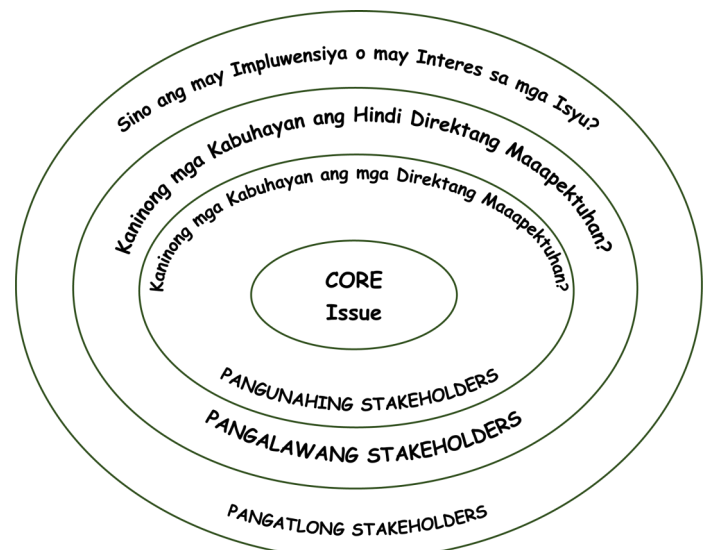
Sino ang may Impluwensiya o may Interes sa mga Isyu?

Kaninong mga Kabuhayan ang Hindi Direktang Maaapektuhan?

Kaninong mga Kabuhayan ang mga Direktang Maaapektuhan?

CORE
Issue

PANGUNAHING STAKEHOLDERS

PANGALAWANG STAKEHOLDERS

PANGATLONG STAKEHOLDERS